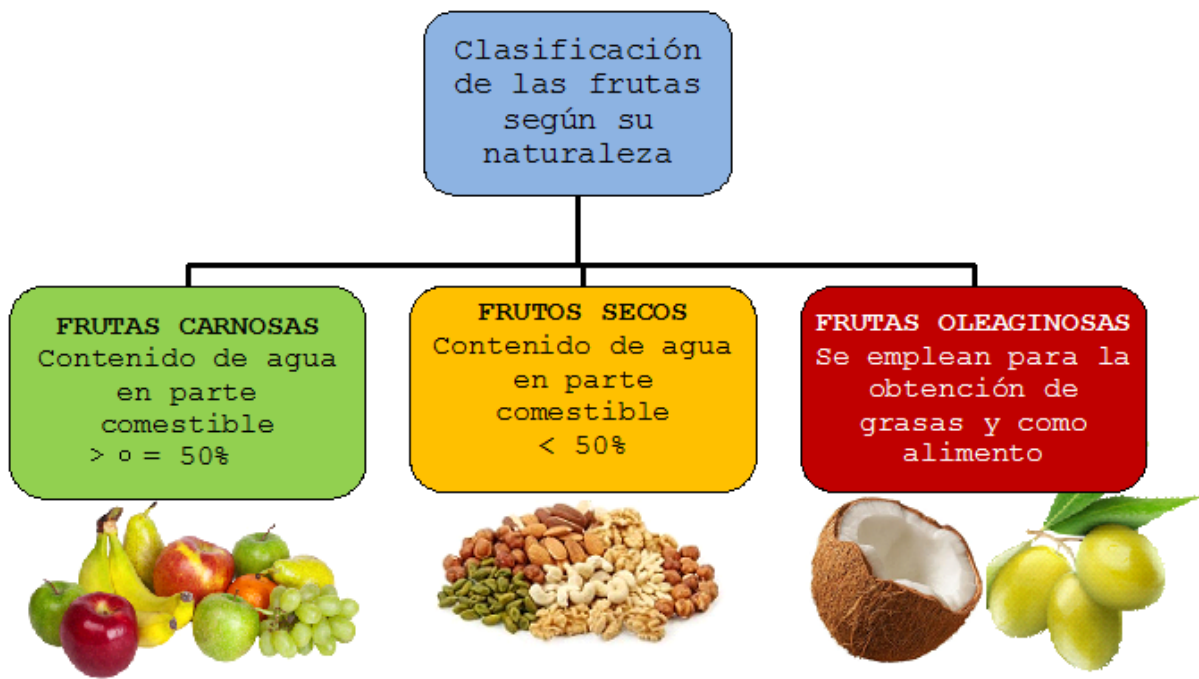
Clasificación de las frutas según su naturaleza

FRUTAS CARNOSAS
Contenido de agua en parte comestible
> o = 50%

FRUTOS SECOS
Contenido de agua en parte comestible
< 50%

FRUTAS OLEAGINOSAS
Se emplean para la obtención de grasas y como alimento